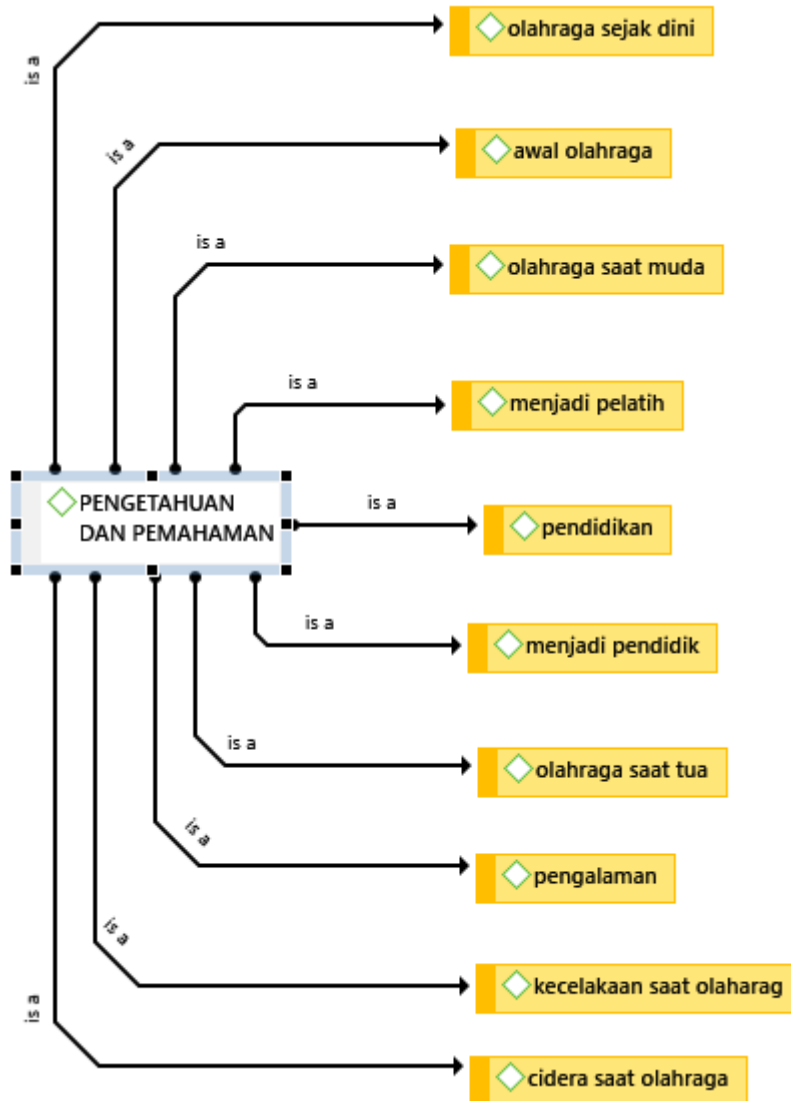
is a
olahraga sejak dini

is a
awal olahraga

is a
olahraga saat muda

is a
menjadi pelatih

PENGETAHUAN DAN PEMAHAMAN

is a
pendidikan

is a
menjadi pendidik

is a
olahraga saat tua

is a
pengalaman

is a
kecelakaan saat olaharag

is a
cidera saat olahraga